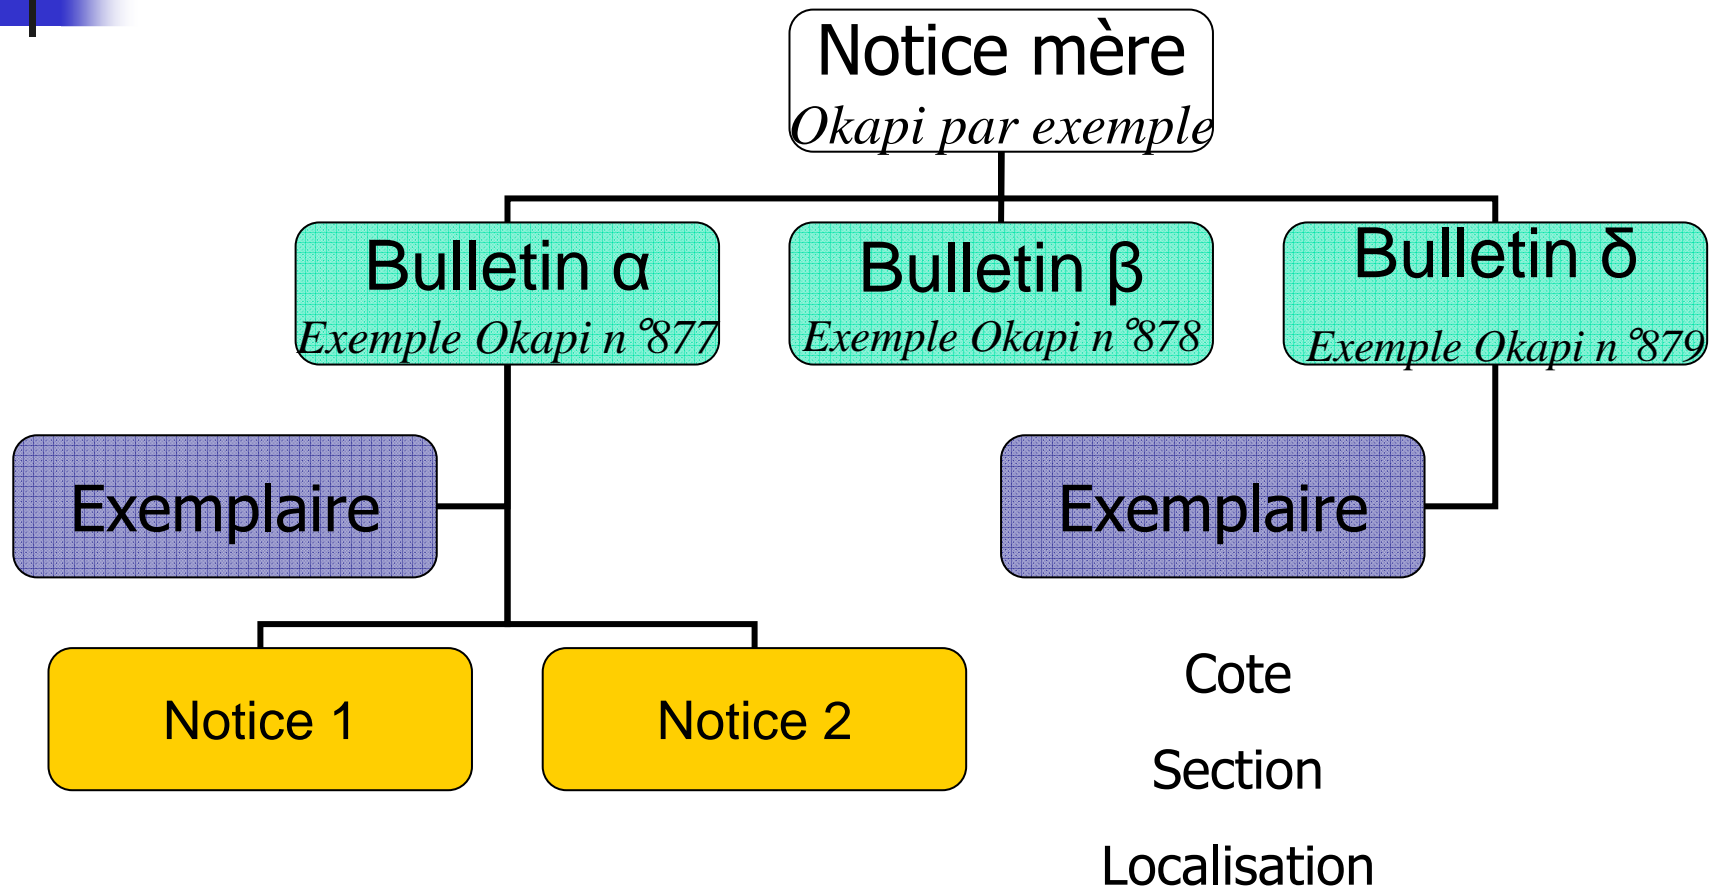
Notice mère
*Okapi par exemple*

Bulletin α
*Exemple Okapi n °877*

Bulletin β
*Exemple Okapi n °878*

Bulletin δ
*Exemple Okapi n °879*

Exemplaire

Exemplaire

Notice 1

Notice 2

Cote

Section

Localisation